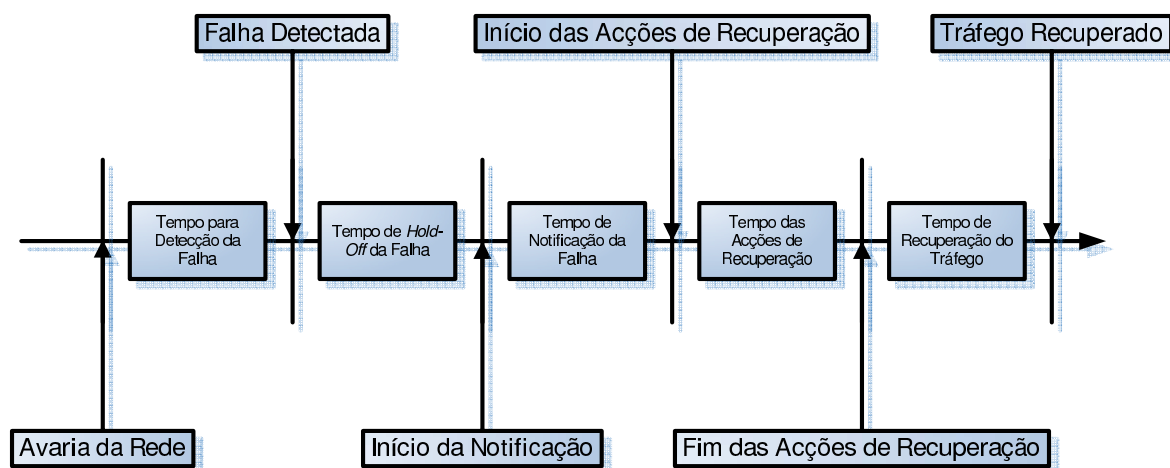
Falha Detectada

Início das Acções de Recuperação

Tráfego Recuperado

Tempo para Detecção da Falha

Tempo de *Hold-Off* da Falha

Tempo de Notificação da Falha

Tempo das Acções de Recuperação

Tempo de Recuperação do Tráfego

Avaria da Rede

Início da Notificação

Fim das Acções de Recuperação